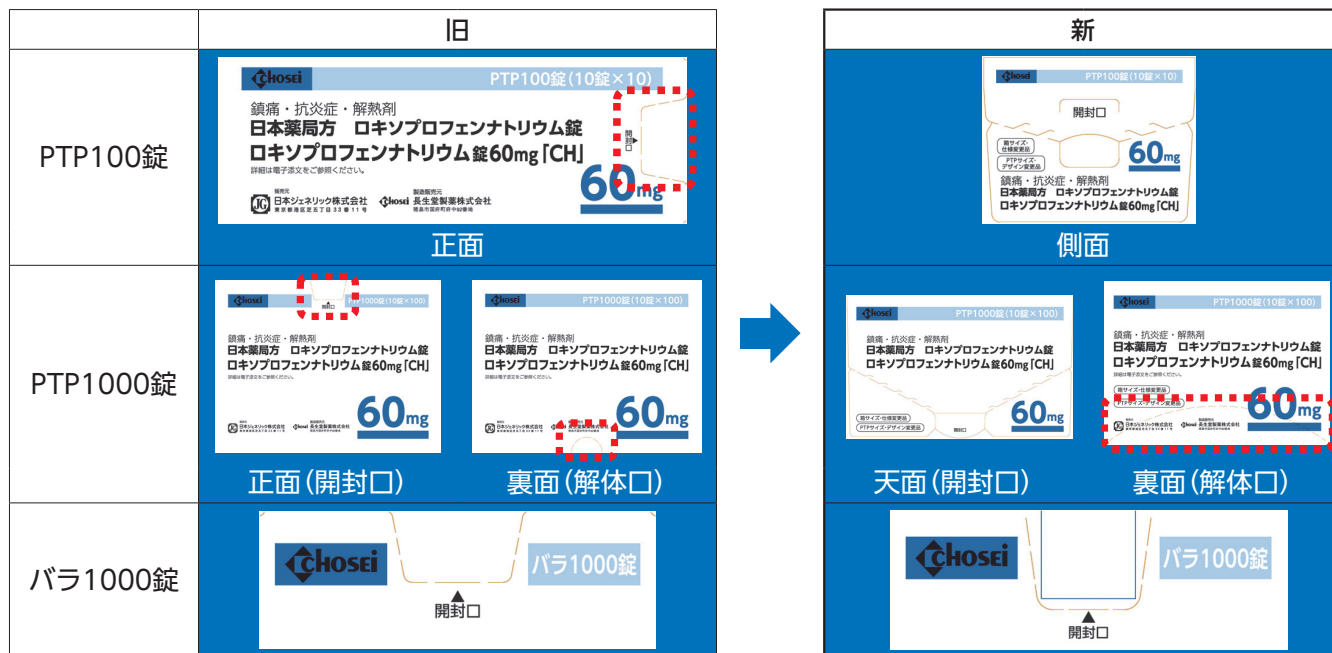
| | 旧 |
|---|---|
| PTP100錠 | CHOSEI PTP100錠(10錠×10) 鎮痛・抗炎症・解熱剤 日本薬局方 ロキソプロフェンナトリウム錠 ロキソプロフェンナトリウム錠60mg「CH」 詳細は電子添文をご参照ください。 発売元 日本ジェネリック株式会社 東京都港区芝五丁目33番11号 製造販売元 長生堂製薬株式会社 徳島市国府町府中92番地 60mg 開封口 正面 |
| PTP1000錠 | CHOSEI PTP1000錠(10錠×100) 開封口 鎮痛・抗炎症・解熱剤 日本薬局方 ロキソプロフェンナトリウム錠 ロキソプロフェンナトリウム錠60mg「CH」 詳細は電子添文をご参照ください。 日本ジェネリック株式会社 長生堂製薬株式会社 60mg 正面(開封口) CHOSEI PTP1000錠(10錠×100) 鎮痛・抗炎症・解熱剤 日本薬局方 ロキソプロフェンナトリウム錠 ロキソプロフェンナトリウム錠60mg「CH」 詳細は電子添文をご参照ください。 日本ジェネリック株式会社 長生堂製薬株式会社 60mg 裏面(解体口) |
| バラ1000錠 | CHOSEI 開封口 バラ1000錠 |

| 新 |
|---|
| CHOSEI PTP100錠(10錠×10) 開封口 箱サイズ・仕様変更品 PTPサイズ・デザイン変更品 60mg 鎮痛・抗炎症・解熱剤 日本薬局方 ロキソプロフェンナトリウム錠 ロキソプロフェンナトリウム錠60mg「CH」 側面 |
| CHOSEI PTP1000錠(10錠×100) 鎮痛・抗炎症・解熱剤 日本薬局方 ロキソプロフェンナトリウム錠 ロキソプロフェンナトリウム錠60mg「CH」 箱サイズ・仕様変更品 PTPサイズ・デザイン変更品 開封口 60mg 天面(開封口) CHOSEI PTP1000錠(10錠×100) 鎮痛・抗炎症・解熱剤 日本薬局方 ロキソプロフェンナトリウム錠 ロキソプロフェンナトリウム錠60mg「CH」 詳細は電子添文をご参照ください。 箱サイズ・仕様変更品 PTPサイズ・デザイン変更品 日本ジェネリック株式会社 長生堂製薬株式会社 60mg 裏面(解体口) |
| CHOSEI バラ1000錠 開封口 |